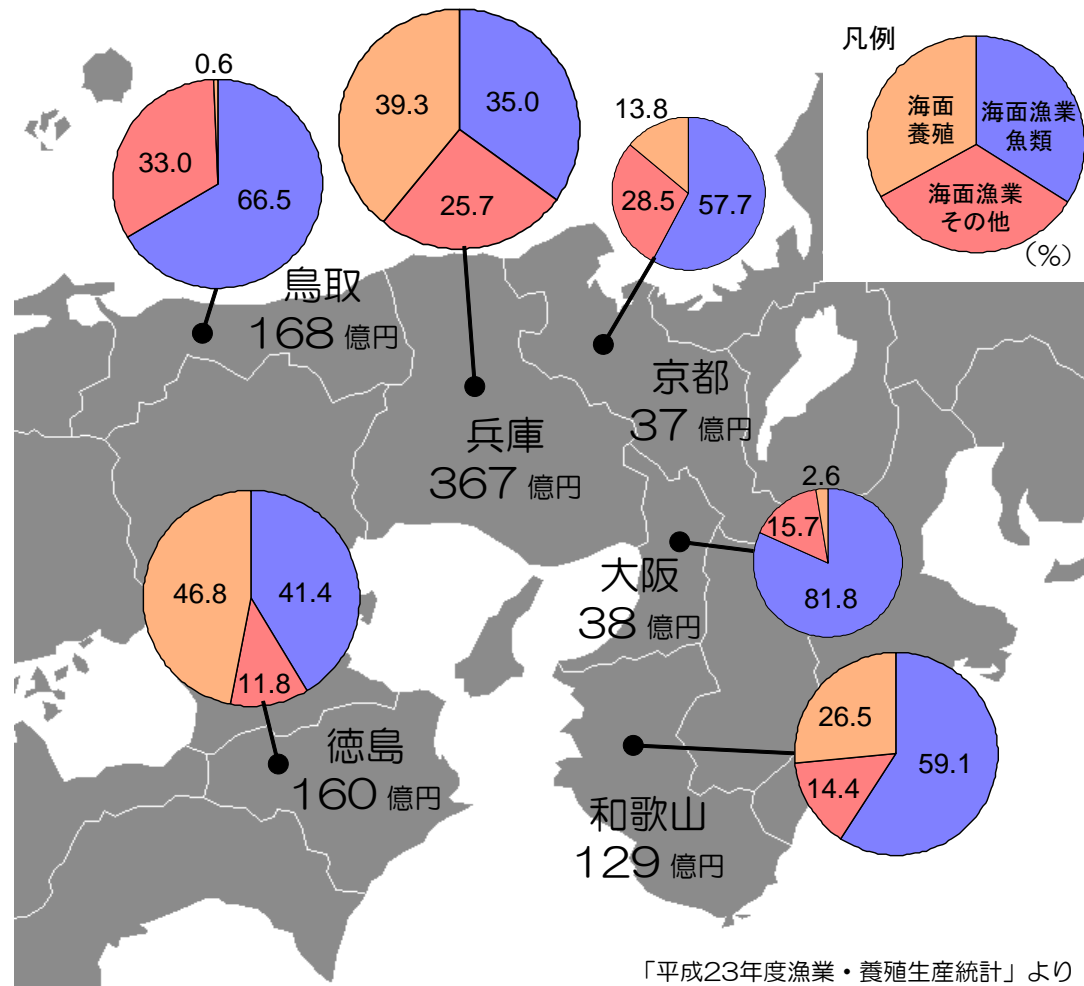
凡例
海面養殖
海面漁業魚類
海面漁業その他
(%)

0.6
33.0
66.5
鳥取
168 億円

39.3
35.0
25.7
兵庫
367 億円

13.8
28.5
57.7
京都
37 億円

2.6
15.7
81.8
大阪
38 億円

46.8
41.4
11.8
徳島
160 億円

26.5
14.4
59.1
和歌山
129 億円

「平成23年度漁業・養殖生産統計」より